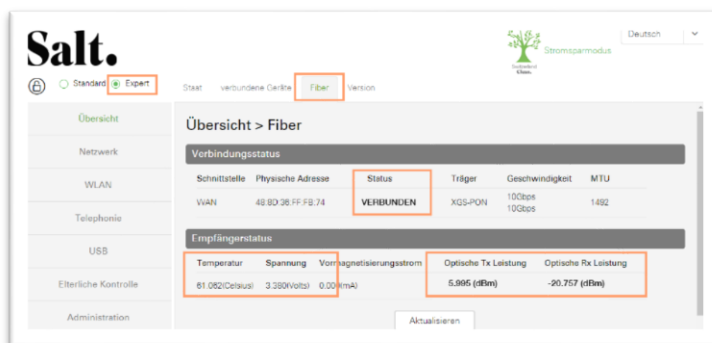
Salt.

Stromsparmodus

Deutsch

Standard Expert

Staat verbundene Geräte Fiber Version

Übersicht
Netzwerk
WLAN
Telephonie
USB
Elterliche Kontrolle
Administration

Übersicht > Fiber

Verbindungsstatus

| Schnittstelle | Physische Adresse | Status | Träger | Geschwindigkeit | MTU |
|---|---|---|---|---|---|
| WAN | 48:8D:36:FF:FB:74 | VERBUNDEN | XGS-PON | 10Gbps 10Gbps | 1492 |

Empfängerstatus

| Temperatur | Spannung | Vormagnetisierungsstrom | Optische Tx Leistung | Optische Rx Leistung |
|---|---|---|---|---|
| 61.082(Celsius) | 3.380(Volts) | 0.00(mA) | 5.995 (dBm) | -20.757 (dBm) |

Aktualisieren